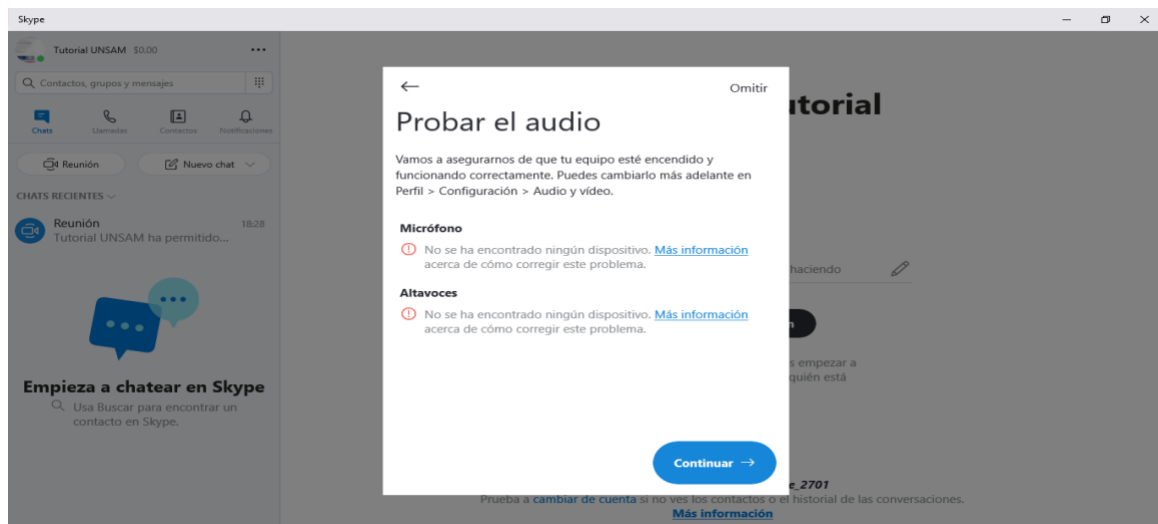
Skype

Tutorial UNSAM $0.00

Contactos, grupos y mensajes

Chats Llamadas Contactos Notificaciones

Reunión Nuevo chat

CHATS RECIENTES

Reunión 18:28
Tutorial UNSAM ha permitido...

Empieza a chatear en Skype
Usa Buscar para encontrar un contacto en Skype.

←
Omitir

Probar el audio

Vamos a asegurarnos de que tu equipo esté encendido y funcionando correctamente. Puedes cambiarlo más adelante en Perfil > Configuración > Audio y vídeo.

Micrófono
No se ha encontrado ningún dispositivo. Más información acerca de cómo corregir este problema.

Altavoces
No se ha encontrado ningún dispositivo. Más información acerca de cómo corregir este problema.

Continuar →

utorial

haciendo

s empezar a
quién está

e_2701

Prueba a cambiar de cuenta si no ves los contactos o el historial de las conversaciones.
Más información